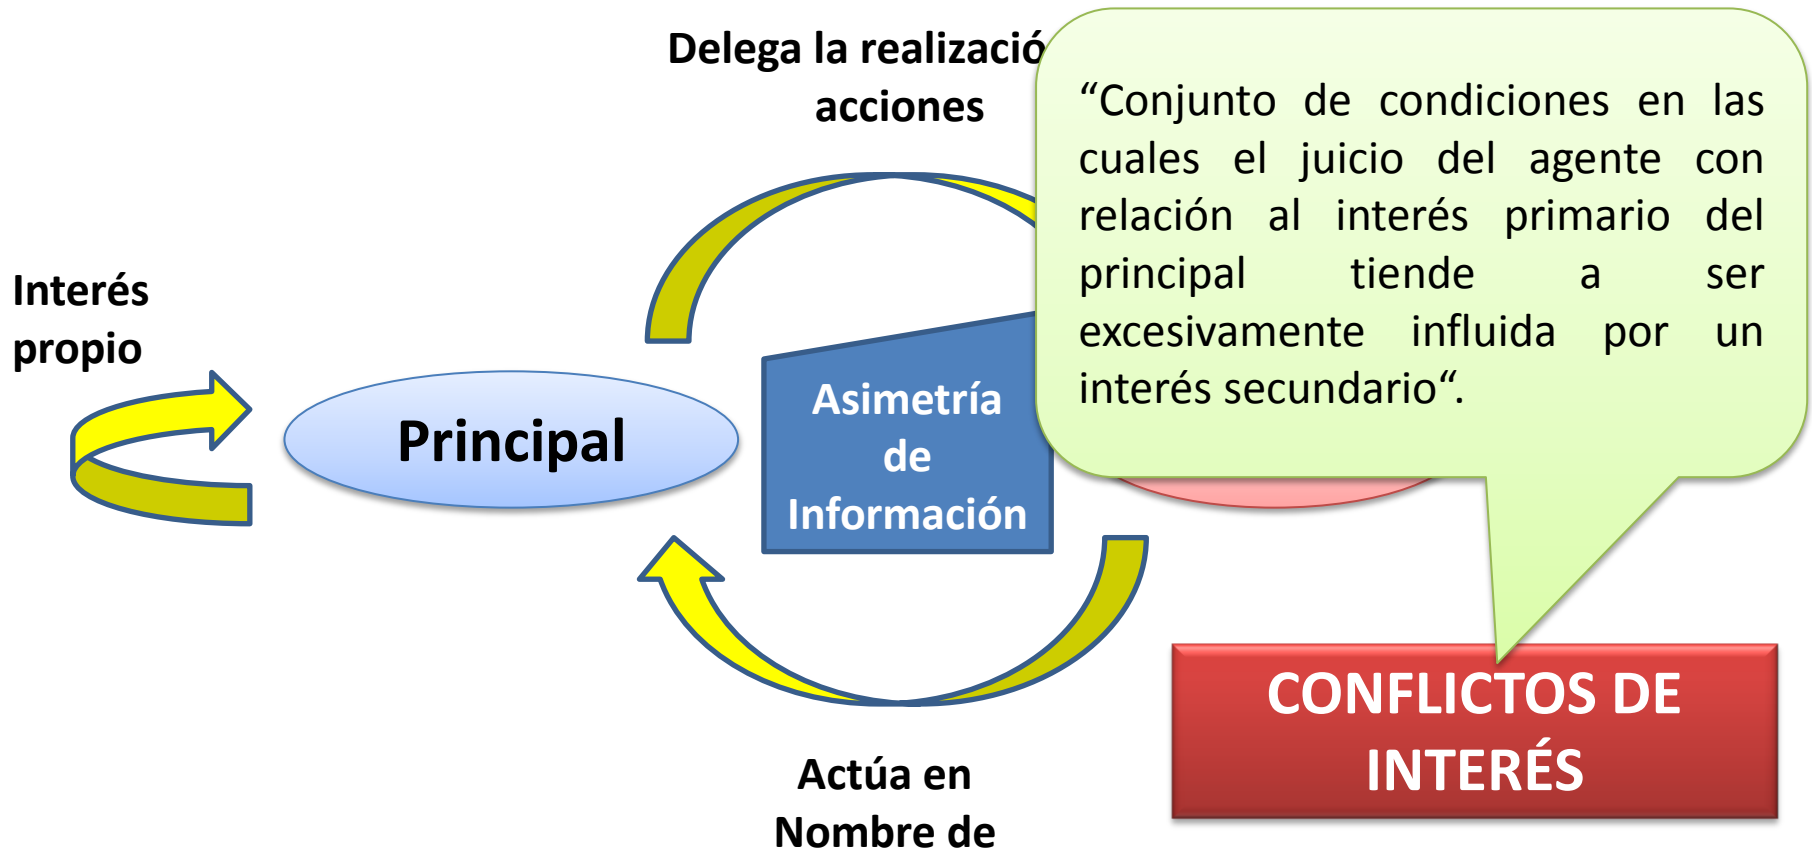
Delega la realizació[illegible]
acciones

Interés propio

Principal

Asimetría de Información

“Conjunto de condiciones en las cuales el juicio del agente con relación al interés primario del principal tiende a ser excesivamente influida por un interés secundario“.

CONFLICTOS DE INTERÉS

Actúa en Nombre de